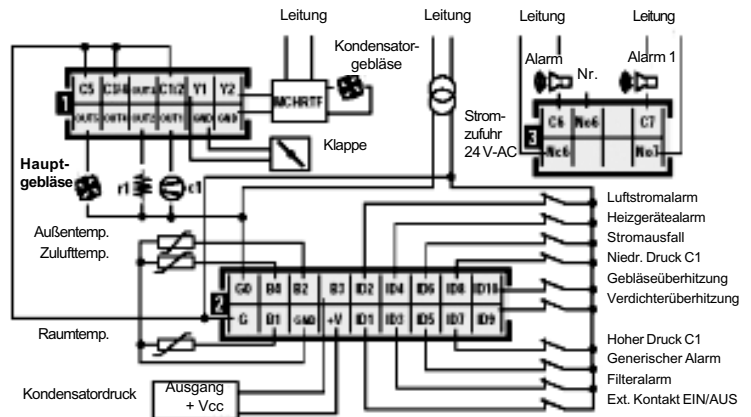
Leitung
Leitung
Leitung
Leitung
Kondensatorgebläse
Alarm
Nr.
Alarm 1

| C5 | C3/4 | out4 | C1/2 | Y1 | Y2 |
|---|---|---|---|---|---|
| OUT5 | OUT4 | OUT3 | OUT1 | GND | GND |

1
MCHRTF
Klappe
Stromzufuhr 24 V-AC
3

| C6 | Nc6 | | C7 |
|---|---|---|---|
| Nc6 | | | No7 |

Hauptgebläse
r1
c1
Außentemp.
Zulufttemp.
Raumtemp.
2

| G0 | B4 | B2 | B3 | ID2 | ID4 | ID6 | ID8 | ID10 |
|---|---|---|---|---|---|---|---|---|
| G | B1 | GND | +V | ID1 | ID3 | ID5 | ID7 | ID9 |

Luftstromalarm
Heizgerätealarm
Stromausfall
Niedr. Druck C1
Gebläseüberhitzung
Verdichterüberhitzung
Hoher Druck C1
Generischer Alarm
Filteralarm
Ext. Kontakt EIN/AUS
Kondensatordruck
Ausgang + Vcc